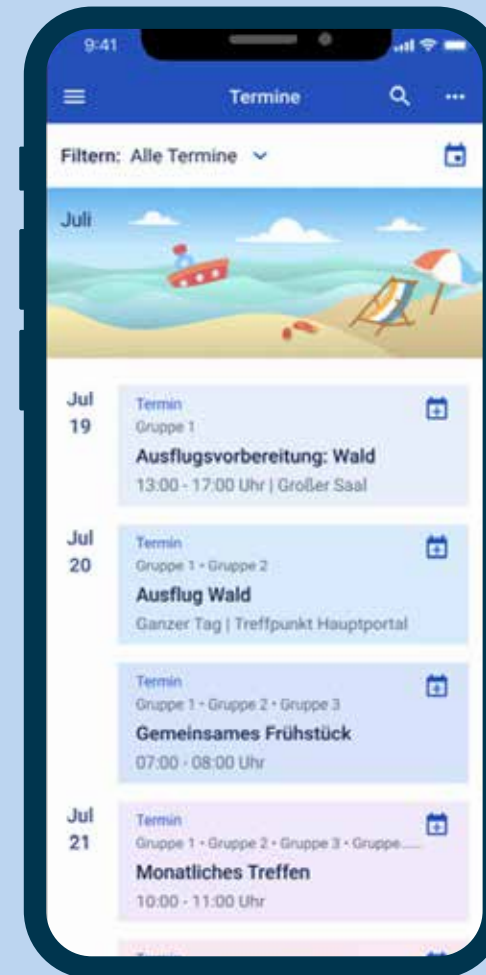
9:41

Termine

Filtern: Alle Termine

Juli

Jul
19

Termin
Gruppe 1
Ausflugsvorbereitung: Wald
13:00 - 17:00 Uhr | Großer Saal

Jul
20

Termin
Gruppe 1 • Gruppe 2
Ausflug Wald
Ganzer Tag | Treffpunkt Hauptportal

Termin
Gruppe 1 • Gruppe 2 • Gruppe 3
Gemeinsames Frühstück
07:00 - 08:00 Uhr

Jul
21

Termin
Gruppe 1 • Gruppe 2 • Gruppe 3 • Gruppe...
Monatliches Treffen
10:00 - 11:00 Uhr

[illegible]